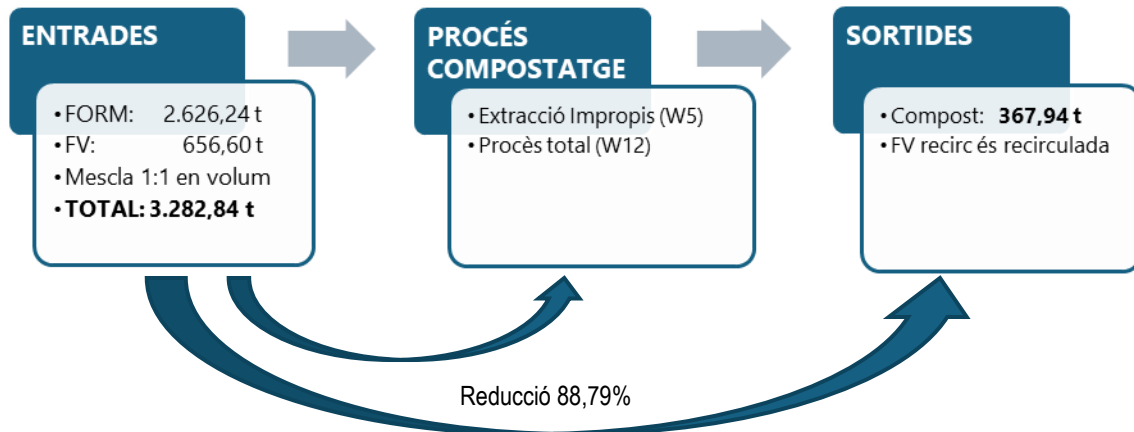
ENTRADES

• FORM: 2.626,24 t
• FV: 656,60 t
• Mescla 1:1 en volum
• TOTAL: 3.282,84 t

PROCÉS COMPOSTATGE

• Extracció Impropis (W5)
• Procès total (W12)

SORTIDES

• Compost: 367,94 t
• FV recirc és recirculada

Reducció 88,79%